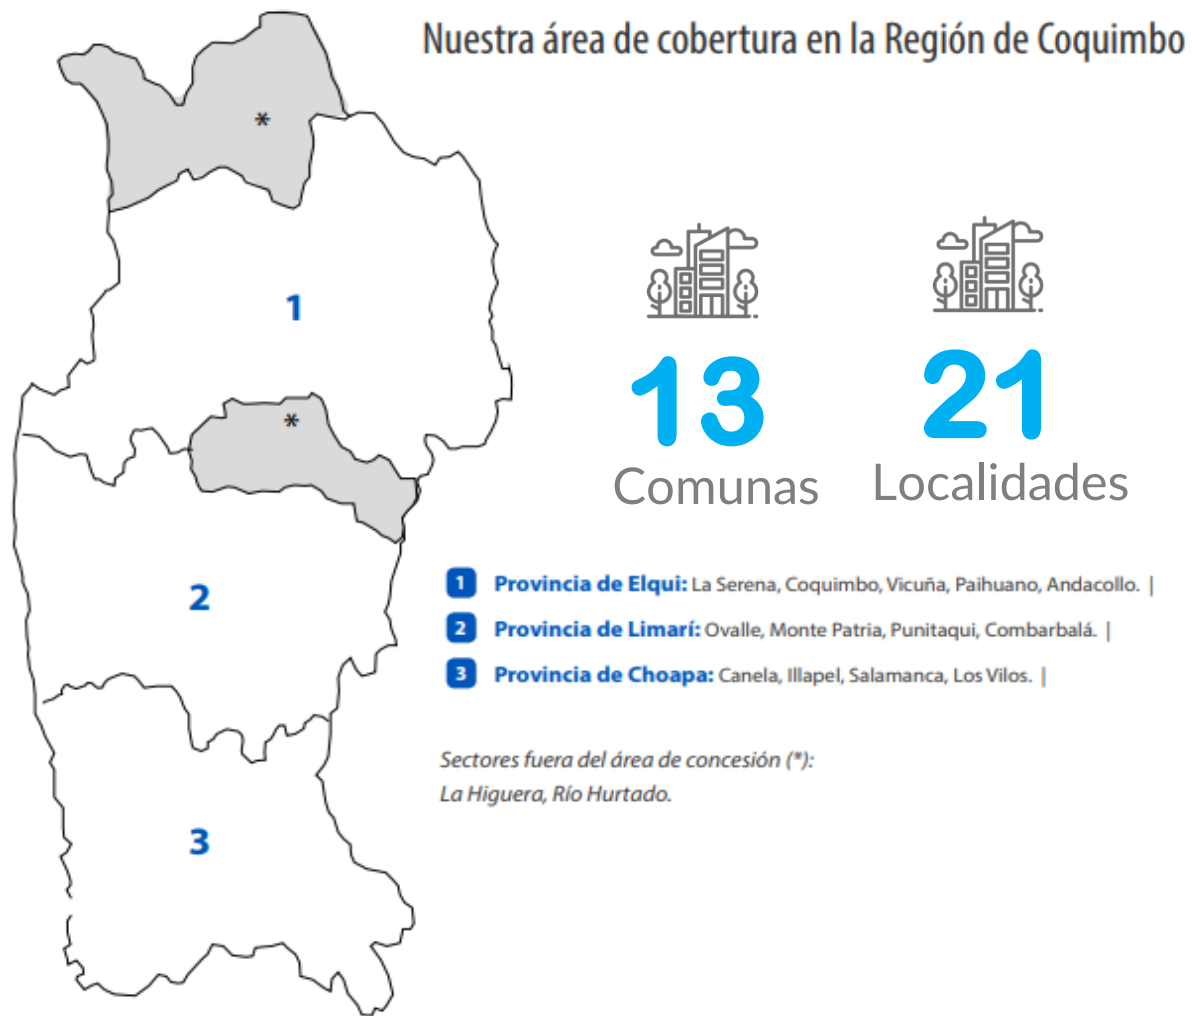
Nuestra área de cobertura en la Región de Coquimbo

*

1

*

2

3

13
Comunas

21
Localidades

1 Provincia de Elqui: La Serena, Coquimbo, Vicuña, Paihuano, Andacollo. |

2 Provincia de Limarí: Ovalle, Monte Patria, Punitaqui, Combarbalá. |

3 Provincia de Choapa: Canela, Illapel, Salamanca, Los Vilos. |

Sectores fuera del área de concesión (*):
La Higuera, Río Hurtado.